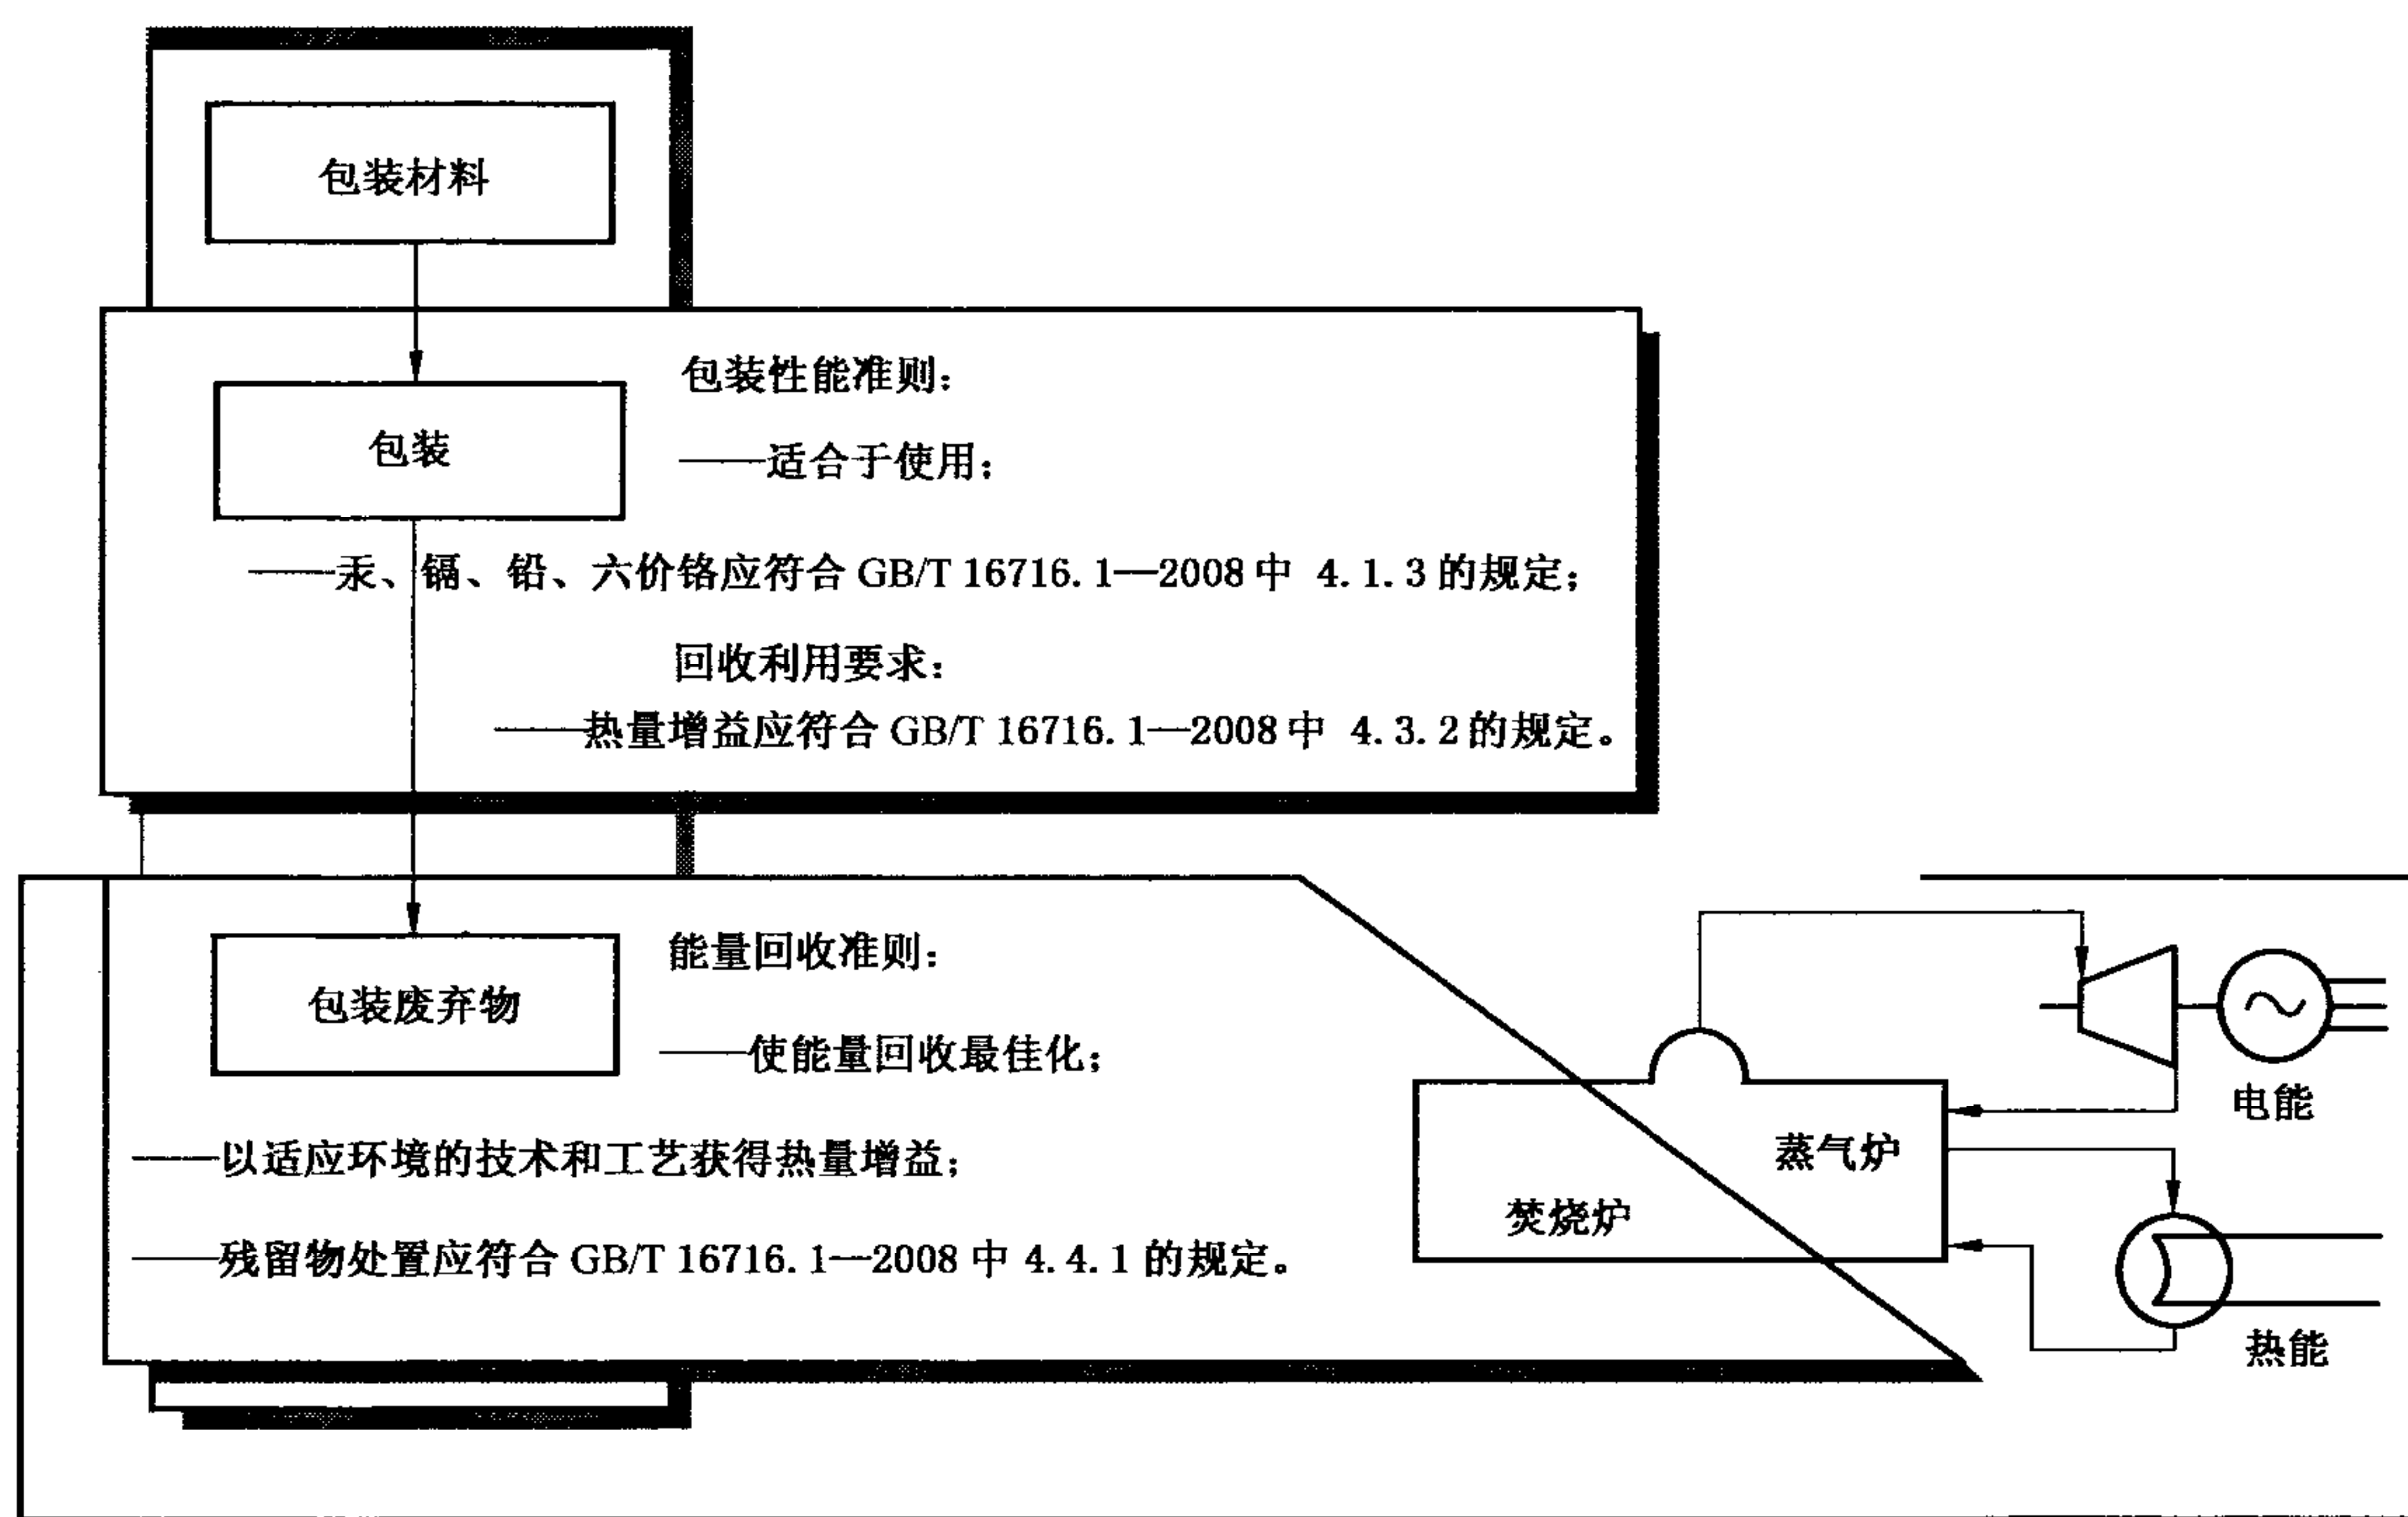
包装材料

包装

包装性能准则：

——适合于使用；

——汞、镉、铅、六价铬应符合 GB/T 16716.1—2008 中 4.1.3 的规定；

回收利用要求：

——热量增益应符合 GB/T 16716.1—2008 中 4.3.2 的规定。

包装废弃物

能量回收准则：

——使能量回收最佳化；

——以适应环境的技术和工艺获得热量增益；

——残留物处置应符合 GB/T 16716.1—2008 中 4.4.1 的规定。

电能

蒸气炉

焚烧炉

热能